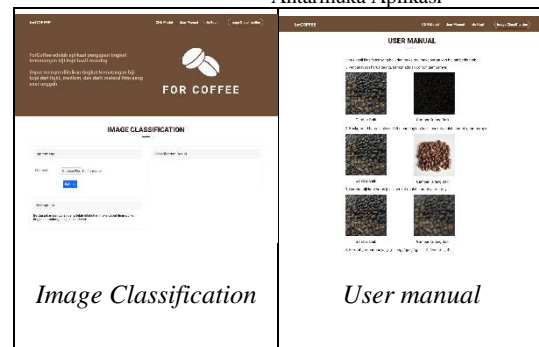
Antarmuka Aplikasi

| ForCOFFEE ... ForCoffee adalah aplikasi pengujian tingkat kematangan biji kopi hasil roasting. Dapat mengidentifikasikan tingkat kematangan biji kopi dari light, medium, dan dark melalui foto yang anda unggah. FOR COFFEE. IMAGE CLASSIFICATION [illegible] | ForCOFFEE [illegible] USER MANUAL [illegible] |
|---|---|
| *Image Classification* | *User manual* |